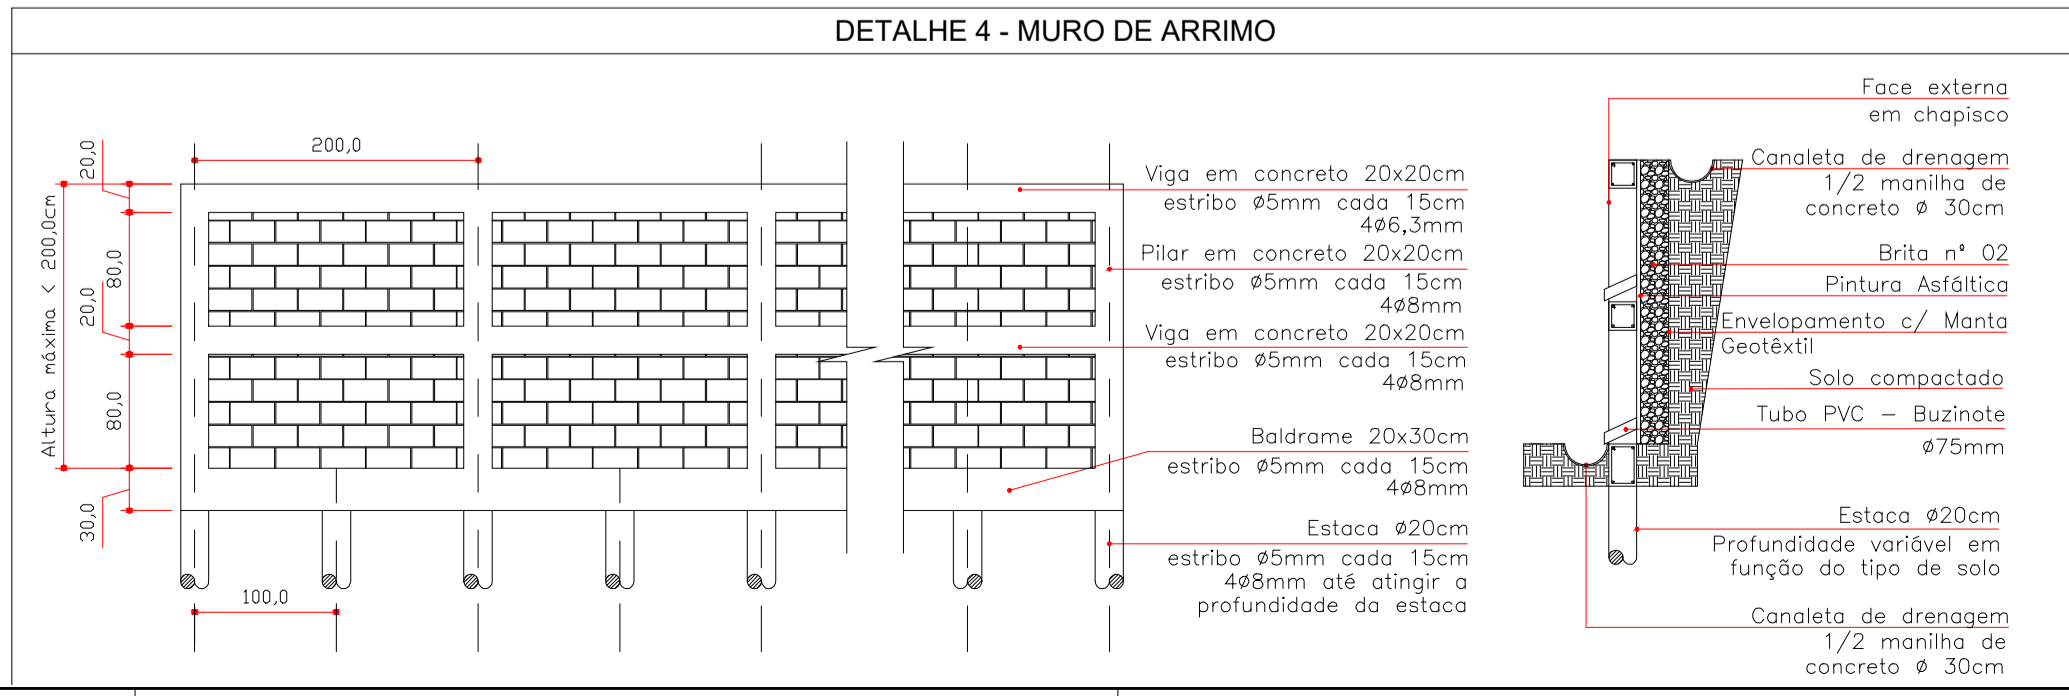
DETALHE 4 - MURO DE ARRIMO

200,0

20,0

Altura máxima < 200,0cm

80,0

20,0

80,0

30,0

100,0

Viga em concreto 20x20cm
estribo ø5mm cada 15cm
4ø6,3mm

Pilar em concreto 20x20cm
estribo ø5mm cada 15cm
4ø8mm

Viga em concreto 20x20cm
estribo ø5mm cada 15cm
4ø8mm

Baldrame 20x30cm
estribo ø5mm cada 15cm
4ø8mm

Estaca ø20cm
estribo ø5mm cada 15cm
4ø8mm até atingir a
profundidade da estaca

Face externa
em chapisco

Canaleta de drenagem
1/2 manilha de
concreto ø 30cm

Brita nº 02

Pintura Asfáltica

Envelopamento c/ Manta
Geotêxtil

Solo compactado

Tubo PVC – Buzinote
ø75mm

Estaca ø20cm
Profundidade variável em
função do tipo de solo

Canaleta de drenagem
1/2 manilha de
concreto ø 30cm